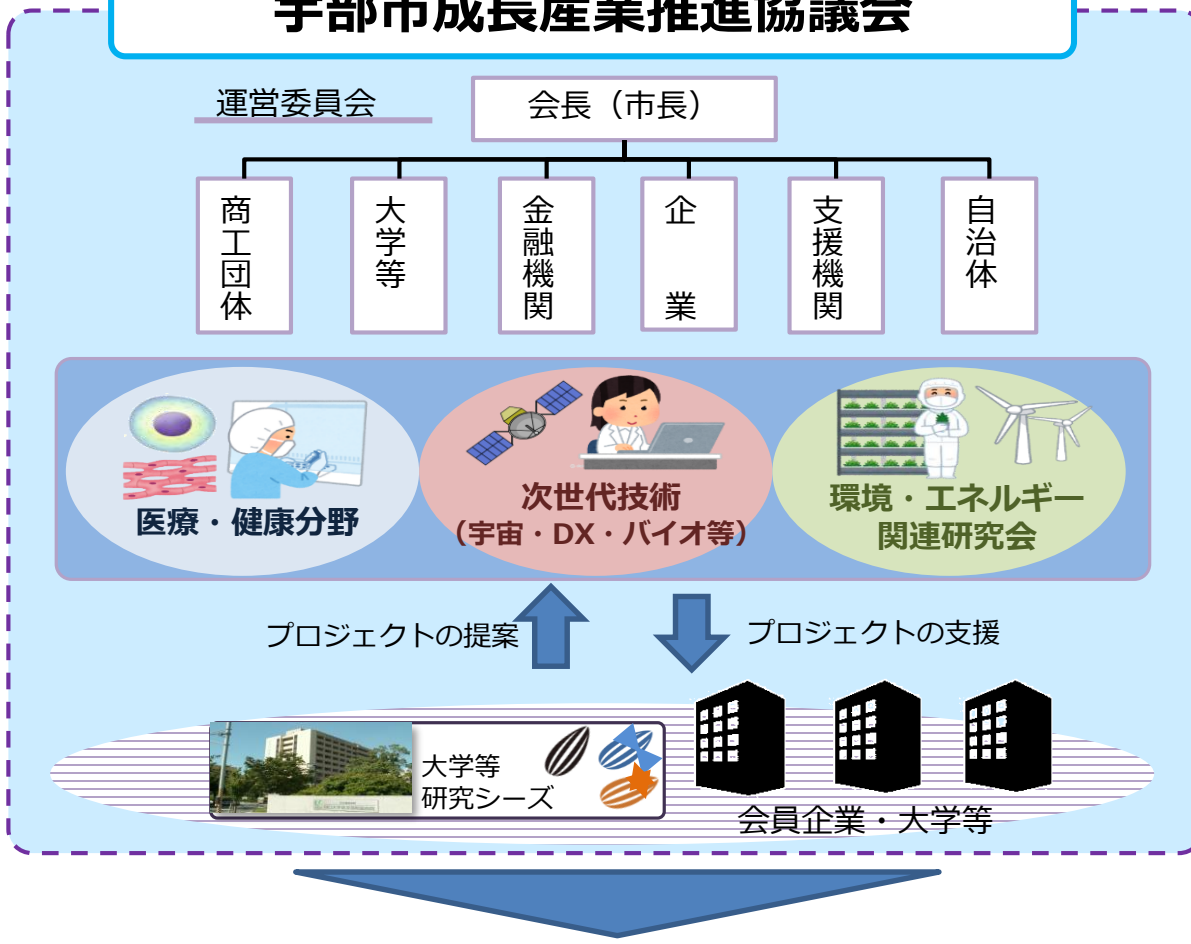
宇部市成長産業推進協議会

運営委員会

会長（市長）

商工団体

大学等

金融機関

企業

支援機関

自治体

医療・健康分野

次世代技術
（宇宙・DX・バイオ等）

環境・エネルギー
関連研究会

プロジェクトの提案

プロジェクトの支援

大学等
研究シーズ

会員企業・大学等